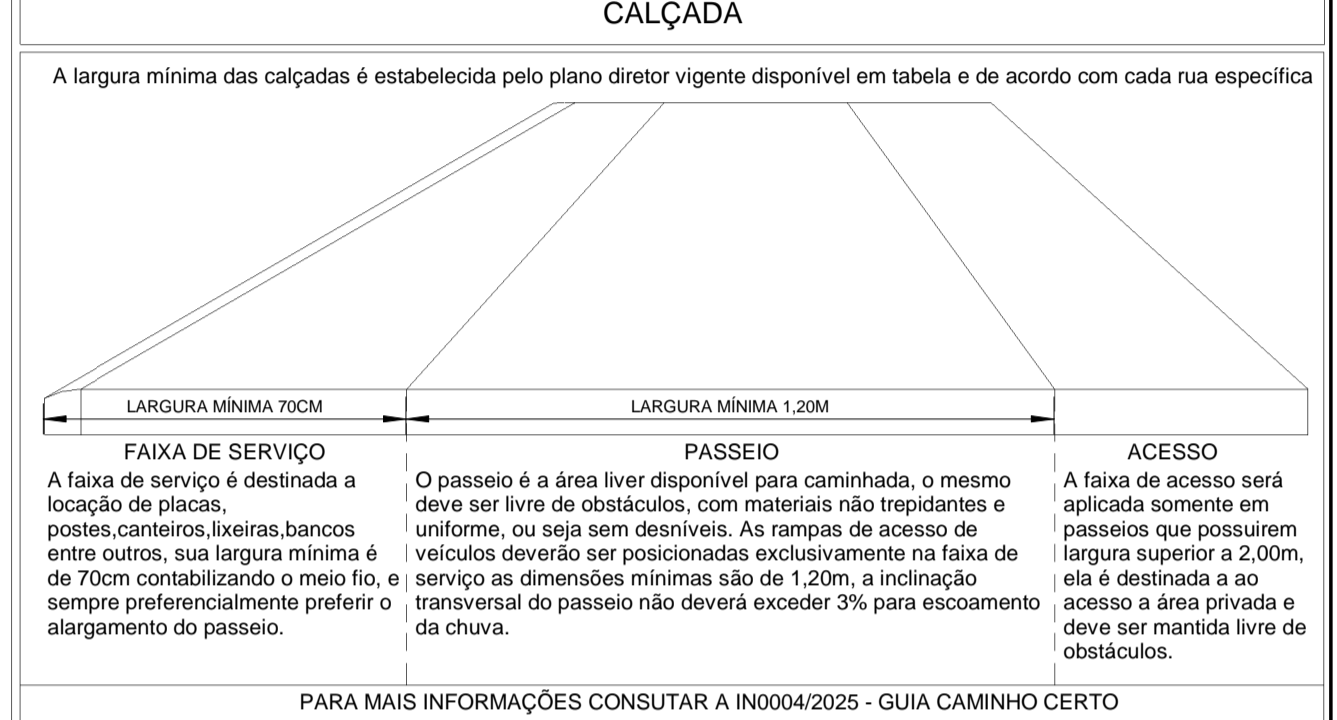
CALÇADA

A largura mínima das calçadas é estabelecida pelo plano diretor vigente disponível em tabela e de acordo com cada rua específica

LARGURA MÍNIMA 70CM

LARGURA MÍNIMA 1,20M

FAIXA DE SERVIÇO

A faixa de serviço é destinada a locação de placas, postes,canteiros,lixeiras,bancos entre outros, sua largura mínima é de 70cm contabilizando o meio fio, e sempre preferencialmente preferir o alargamento do passeio.

PASSEIO

O passeio é a área liver disponível para caminhada, o mesmo deve ser livre de obstáculos, com materiais não trepidantes e uniforme, ou seja sem desníveis. As rampas de acesso de veículos deverão ser posicionadas exclusivamente na faixa de serviço as dimensões mínimas são de 1,20m, a inclinação transversal do passeio não deverá exceder 3% para escoamento da chuva.

ACESSO

A faixa de acesso será aplicada somente em passeios que possuirem largura superior a 2,00m, ela é destinada a ao acesso a área privada e deve ser mantida livre de obstáculos.

PARA MAIS INFORMAÇÕES CONSUTAR A IN0004/2025 - GUIA CAMINHO CERTO